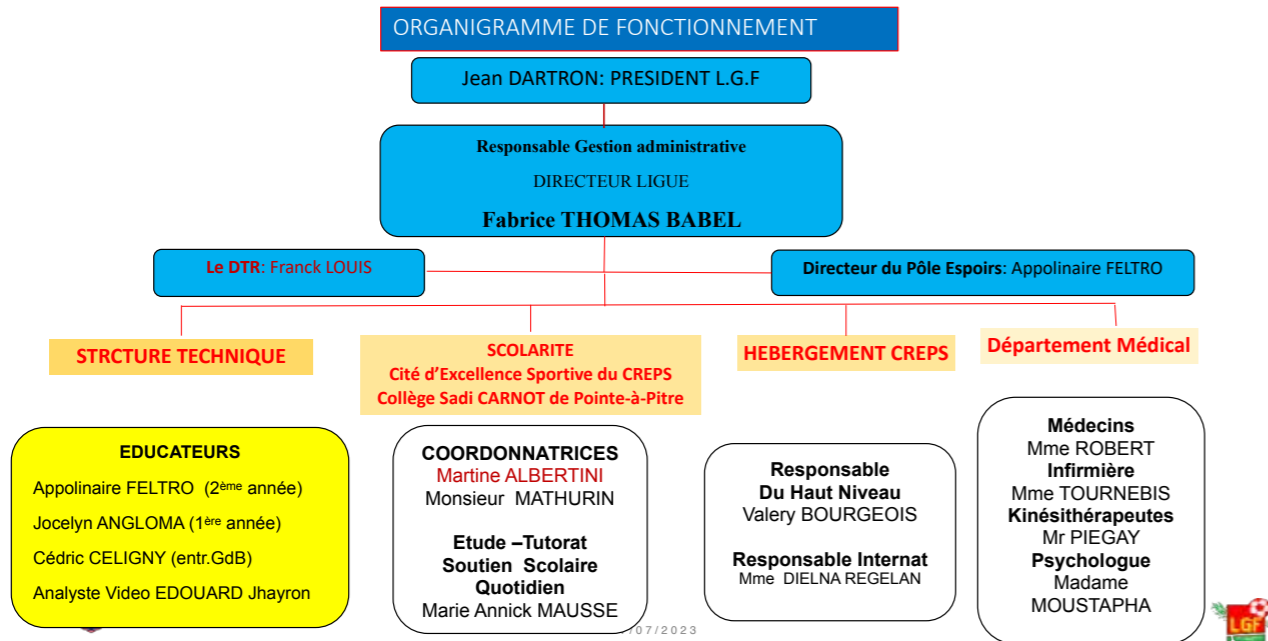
ORGANIGRAMME DE FONCTIONNEMENT

Jean DARTRON: PRESIDENT L.G.F

Responsable Gestion administrative

DIRECTEUR LIGUE

Fabrice THOMAS BABEL

Le DTR: Franck LOUIS

Directeur du Pôle Espoirs: Appolinaire FELTRO

STRCTURE TECHNIQUE

SCOLARITE
Cité d'Excellence Sportive du CREPS
Collège Sadi CARNOT de Pointe-à-Pitre

HEBERGEMENT CREPS

Département Médical

EDUCATEURS
Appolinaire FELTRO ($2^{ème}$ année)
Jocelyn ANGLOMA ($1^{ère}$ année)
Cédric CELIGNY (entr.GdB)
Analyste Video EDOUARD Jhayron

COORDONNATRICES
Martine ALBERTINI
Monsieur MATHURIN

Etude –Tutorat
Soutien Scolaire
Quotidien
Marie Annick MAUSSE

Responsable
Du Haut Niveau
Valery BOURGEOIS

Responsable Internat
Mme DIELNA REGELAN

Médecins
Mme ROBERT
Infirmière
Mme TOURNEBIS
Kinésithérapeutes
Mr PIEGAY
Psychologue
Madame
MOUSTAPHA

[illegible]/07/2023

LGF